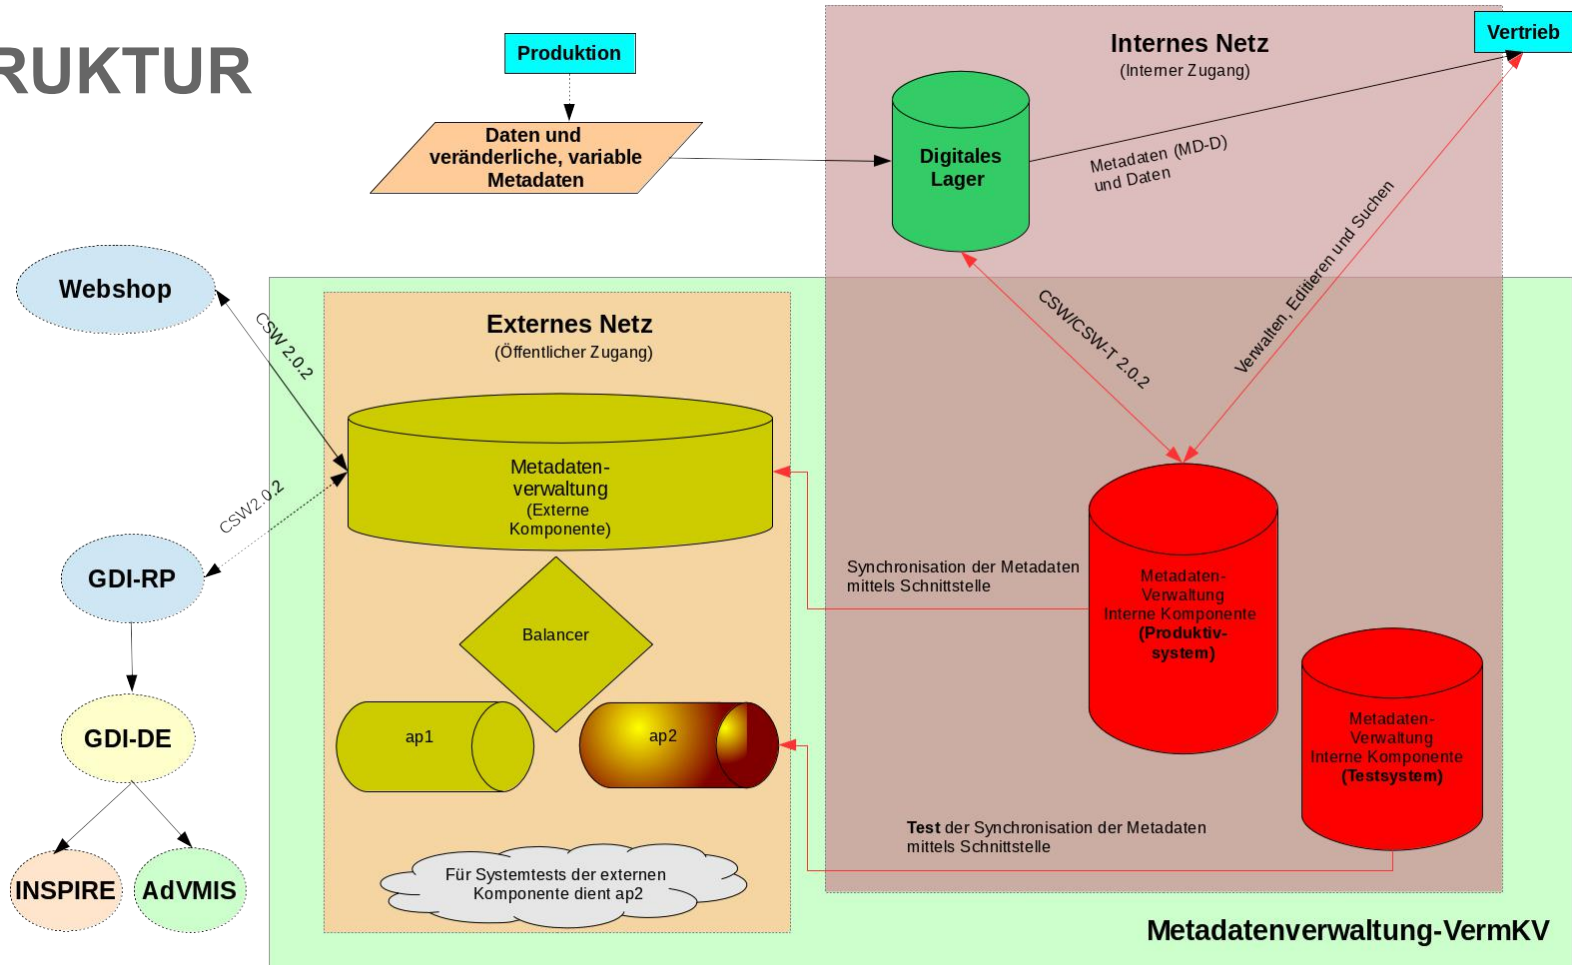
RUKTUR

Produktion

Daten und veränderliche, variable Metadaten

Internes Netz
(Interner Zugang)

Vertrieb

Digitales Lager

Metadaten (MD-D) und Daten

Webshop

CSW 2.0.2

Externes Netz
(Öffentlicher Zugang)

CSW/CSW-T 2.0.2

Verwalten, Editieren und Suchen

Metadaten-verwaltung
(Externe Komponente)

CSW2.0.2

GDI-RP

Synchronisation der Metadaten mittels Schnittstelle

Metadaten-Verwaltung
Interne Komponente
(Produktiv-system)

Balancer

GDI-DE

ap1

ap2

Metadaten-Verwaltung
Interne Komponente
(Testsystem)

Test der Synchronisation der Metadaten mittels Schnittstelle

INSPIRE

AdVMIS

Für Systemtests der externen Komponente dient ap2

Metadatenverwaltung-VermKV